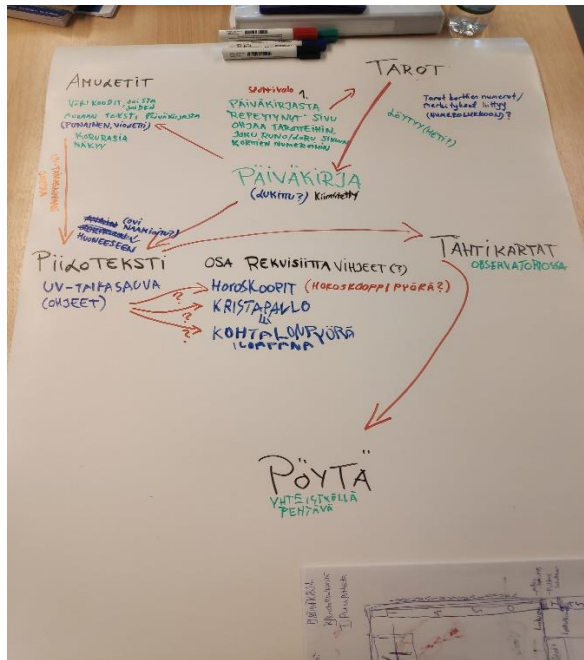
AMULETIT
VÄRIKOODIT, joissa saadaan
PUUTTUVA TEKSTI PÄIVÄKIRJASTA
(PUNAINEN, VIOLETTI)
KORURASIA
NÄKYY

Spottivalo 1.
PÄIVÄKIRJASTA
"REPEYTYNYT" SIVU
OHJAA TAROTTEIHIN,
JOKU RUNO/LORU SIVULLA
KORTIN NUMEROIHIN

TAROT
Tarot korttien numerot/
merkitykset liittyy
(NUMEROLUKKOON)?
LÖYTYY (METSÄ?)

PÄIVÄKIRJA
(LUKITTU?) Kiinnitetty

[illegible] (ovi)
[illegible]
HUONEESEEN

PIILOTEKSTI
UV-TAIKASAUVA
(OHJEET)

OSA REKVISIITTAA VIHJEET (?)
HOROSKOOPIT (HOROSKOOPPI PYÖRÄ?)
KRISTALLIPALLO
KOHTALONPYÖRÄ
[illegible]

TÄHTIKARTAT
OBSERVATORIOSSA

PÖYTÄ
YHTEISTYÖLLÄ
TEHTÄVÄ